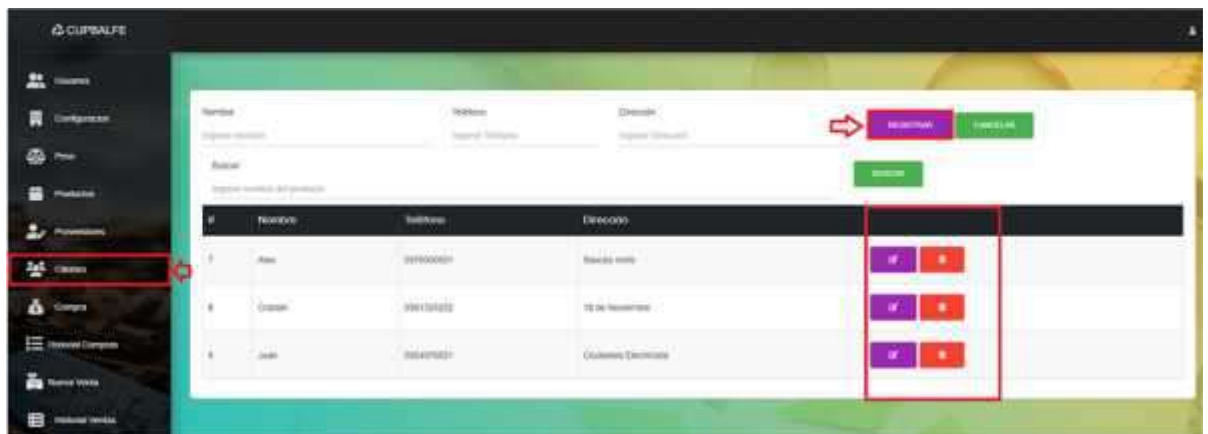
CUPBALFE

Usuarios
Configuracion
Peso
Productos
Proveedores
Clientes
Compra
Historial Compras
Nueva Venta
Historial Ventas

Nombre
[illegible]
Teléfono
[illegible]
Dirección
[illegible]
REGISTRAR
CANCELAR

Buscar
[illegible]
BUSCAR

| # | Nombre | Teléfono | Dirección | |
|---|---|---|---|---|
| 7 | Alex | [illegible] | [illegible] | |
| 8 | Cristian | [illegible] | 18 de Noviembre | |
| 9 | Juan | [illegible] | Ciudadela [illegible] | |